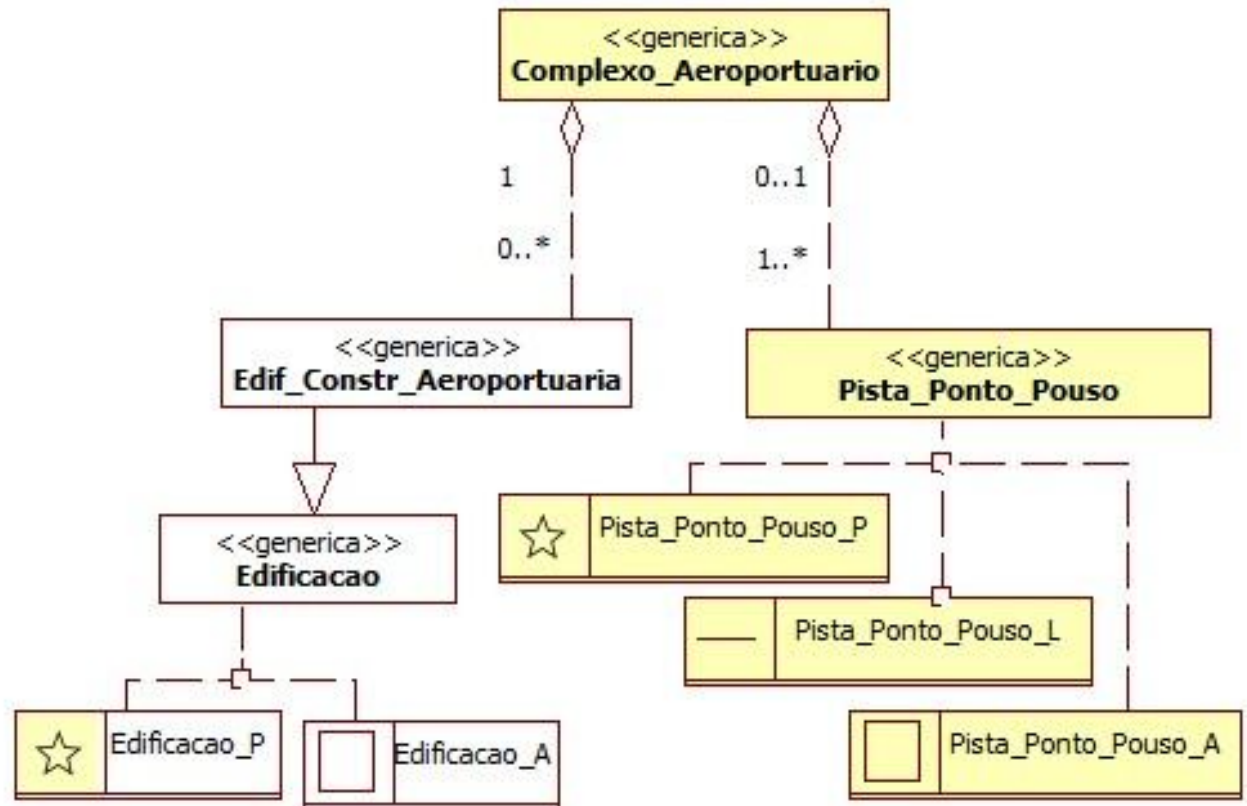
<<generica>>
Complexo_Aeroportuario

1

0..*

0..1

1..*

<<generica>>
Edif_Constr_Aeroportuaria

<<generica>>
Pista_Ponto_Pouso

<<generica>>
Edificacao

Pista_Ponto_Pouso_P

Pista_Ponto_Pouso_L

Edificacao_P

Edificacao_A

Pista_Ponto_Pouso_A